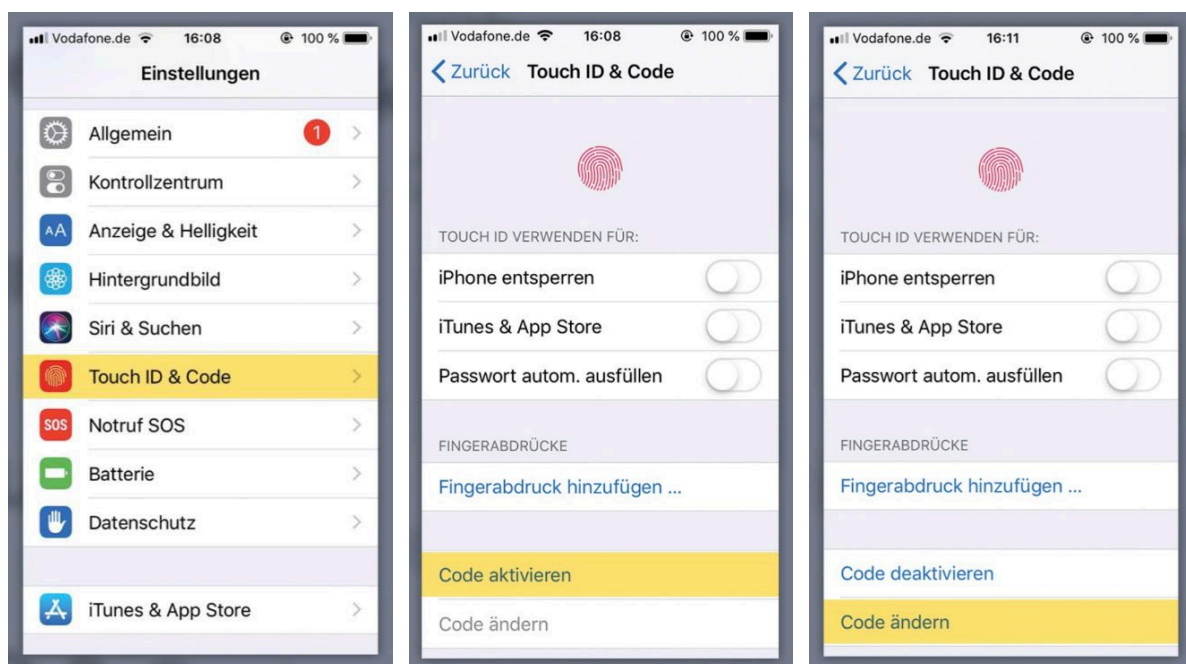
Vodafone.de 16:08 100 %

Einstellungen

Allgemein 1

Kontrollzentrum

Anzeige & Helligkeit

Hintergrundbild

Siri & Suchen

Touch ID & Code

Notruf SOS

Batterie

Datenschutz

iTunes & App Store

Vodafone.de 16:08 100 %

Zurück Touch ID & Code

TOUCH ID VERWENDEN FÜR:

iPhone entsperren

iTunes & App Store

Passwort autom. ausfüllen

FINGERABDRÜCKE

Fingerabdruck hinzufügen ...

Code aktivieren

Code ändern

Vodafone.de 16:11 100 %

Zurück Touch ID & Code

TOUCH ID VERWENDEN FÜR:

iPhone entsperren

iTunes & App Store

Passwort autom. ausfüllen

FINGERABDRÜCKE

Fingerabdruck hinzufügen ...

Code deaktivieren

Code ändern